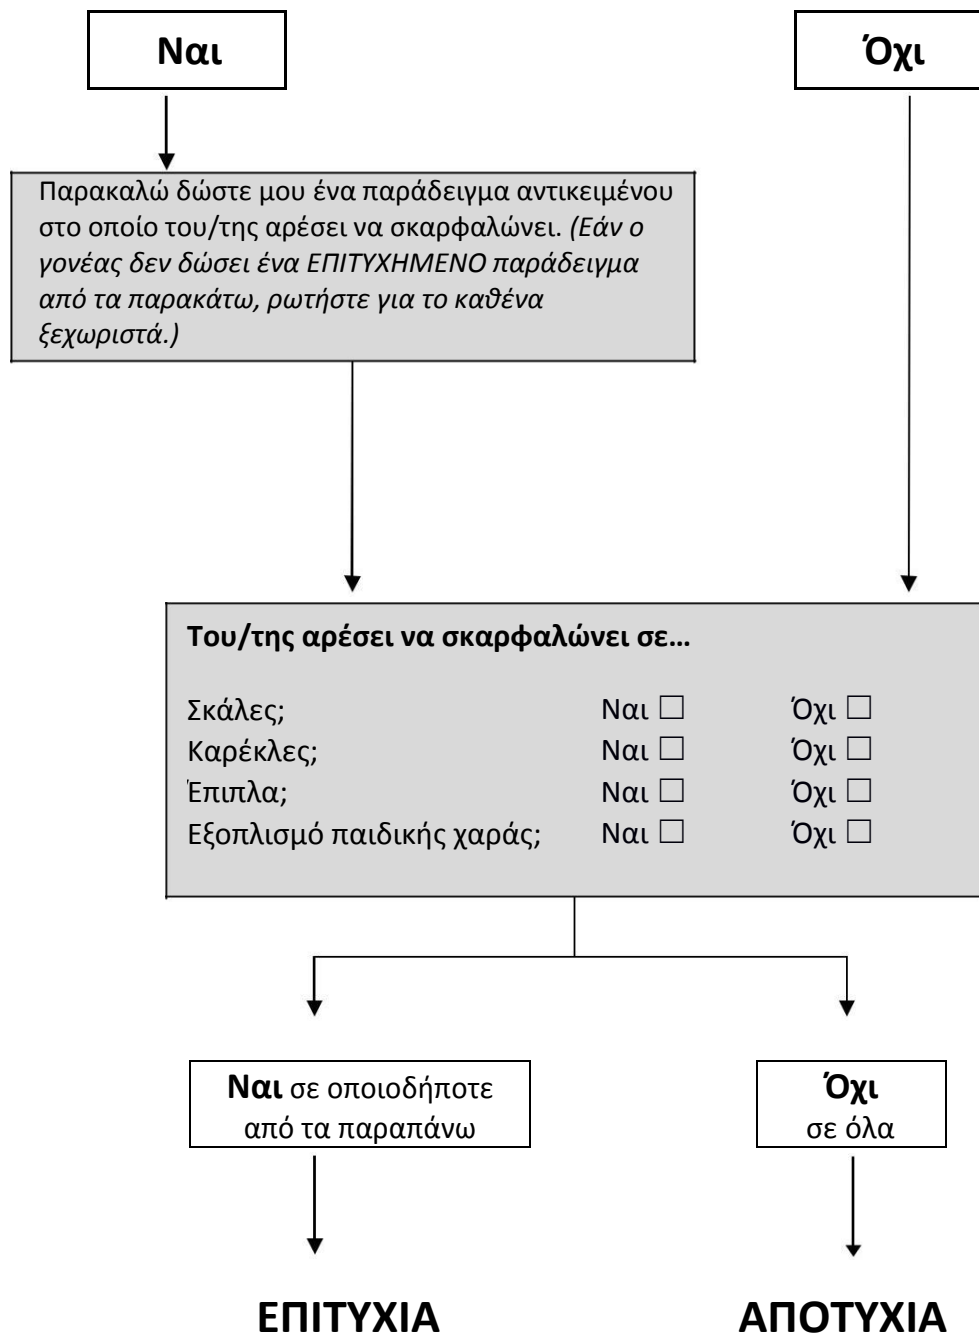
Ναι

Όχι

Παρακαλώ δώστε μου ένα παράδειγμα αντικειμένου στο οποίο του/της αρέσει να σκαρφαλώνει. *(Εάν ο γονέας δεν δώσει ένα ΕΠΙΤΥΧΗΜΕΝΟ παράδειγμα από τα παρακάτω, ρωτήστε για το καθένα ξεχωριστά.)*

**Του/της αρέσει να σκαρφαλώνει σε…**

| | | |
|---|---|---|
| Σκάλες; | Ναι ☐ | Όχι ☐ |
| Καρέκλες; | Ναι ☐ | Όχι ☐ |
| Έπιπλα; | Ναι ☐ | Όχι ☐ |
| Εξοπλισμό παιδικής χαράς; | Ναι ☐ | Όχι ☐ |

**Ναι** σε οποιοδήποτε από τα παραπάνω

**Όχι** σε όλα

ΕΠΙΤΥΧΙΑ

ΑΠΟΤΥΧΙΑ